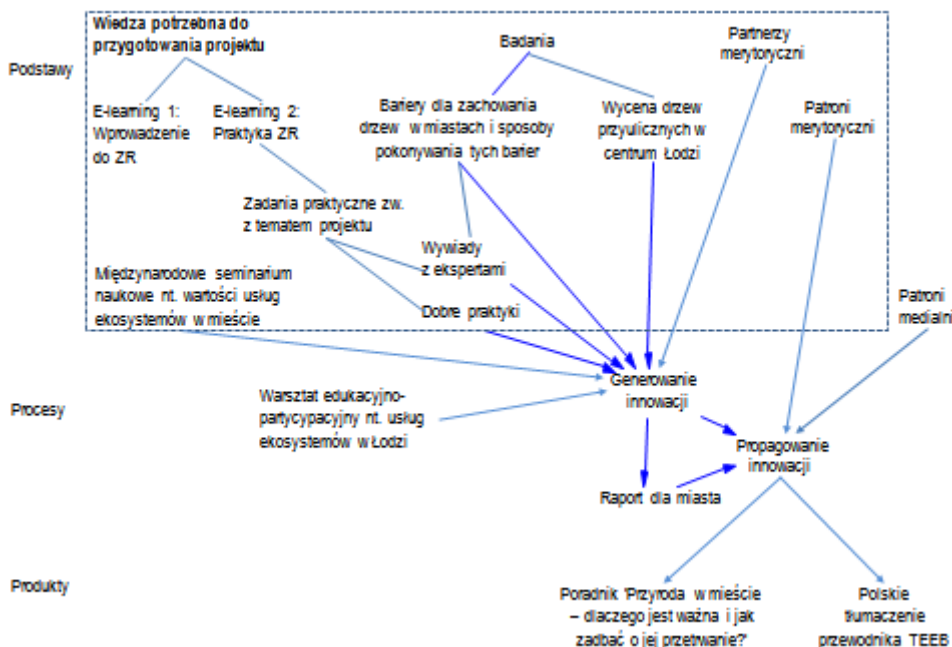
Podstawy

Wiedza potrzebna do przygotowania projektu

E-learning 1: Wprowadzenie do ZR

E-learning 2: Praktyka ZR

Zadania praktyczne zw. z tematem projektu

Międzynarodowe seminarium naukowe nt. wartości usług ekosystemów w mieście

Badania

Bariery dla zachowania drzew w miastach i sposoby pokonywania tych barier

Wycena drzew przyulicznych w centrum Łodzi

Wywiady z ekspertami

Dobre praktyki

Partnerzy merytoryczni

Patroni merytoryczni

Patroni medialni

Procesy

Warsztat edukacyjno-partycypacyjny nt. usług ekosystemów w Łodzi

Generowanie innowacji

Propagowanie innowacji

Raport dla miasta

Produkty

Poradnik 'Przyroda w mieście – dlaczego jest ważna i jak zadbać o jej przetrwanie?'

Polskie tłumaczenie przewodnika TEEB